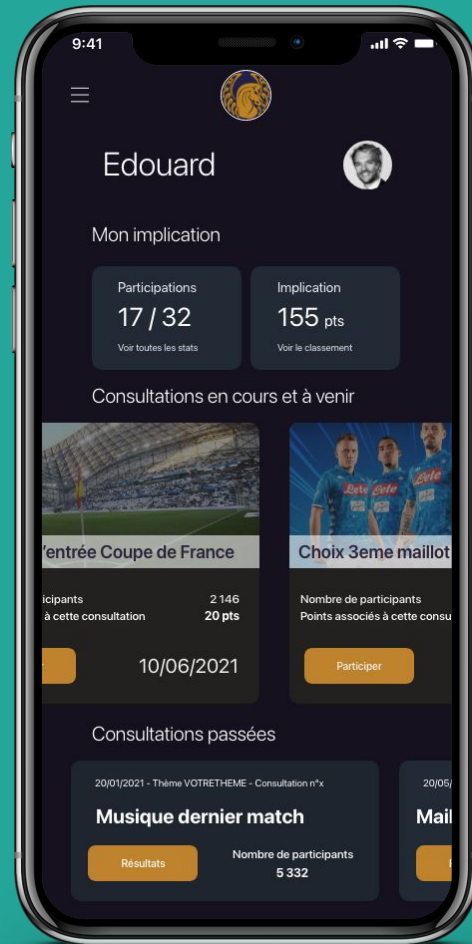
9:41

Edouard

Mon implication

Participations
17 / 32
Voir toutes les stats

Implication
155 pts
Voir le classement

Consultations en cours et à venir

'entrée Coupe de France
icipants 2 146
à cette consultation 20 pts
10/06/2021

Choix 3eme maillot
Nombre de participants
Points associés à cette consu
Participer

Consultations passées

20/01/2021 - Thème VOTRETHEME - Consultation n°x
Musique dernier match
Résultats
Nombre de participants
5 332

20/05/
Mail